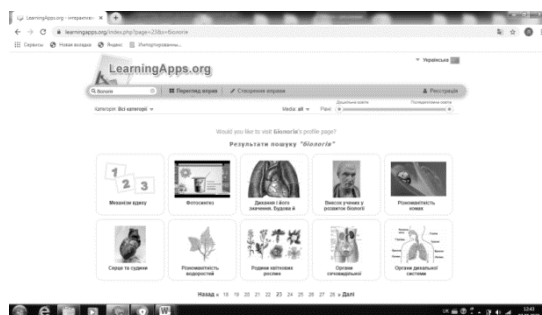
LearningApps.org - интерактив... ×

learningapps.org/index.php?page=25&s=біологія

Сервисы   Новая вкладка   Яндекс   Импортированны...

LearningApps.org

Українська

Біологія

Перегляд вправ

Створення вправ

Реєстрація

Категорія: Всі категорії

Медіа: all

Рівні

Would you like to visit Біологія's profile page?

Результати пошуку "біологія"

Механізм відміку

Фотосинтез

Дихання і його значення. Будова й

Внесок учених у розвиток біології

Різноманітність комах

Серце та судини

Різноманітність водоростей

Родини квіткових рослин

Органи сечовиділної

Органи дихальної системи

Назад « 18 19 20 21 22 23 24 25 26 27 28 » Далі

UK

12:48